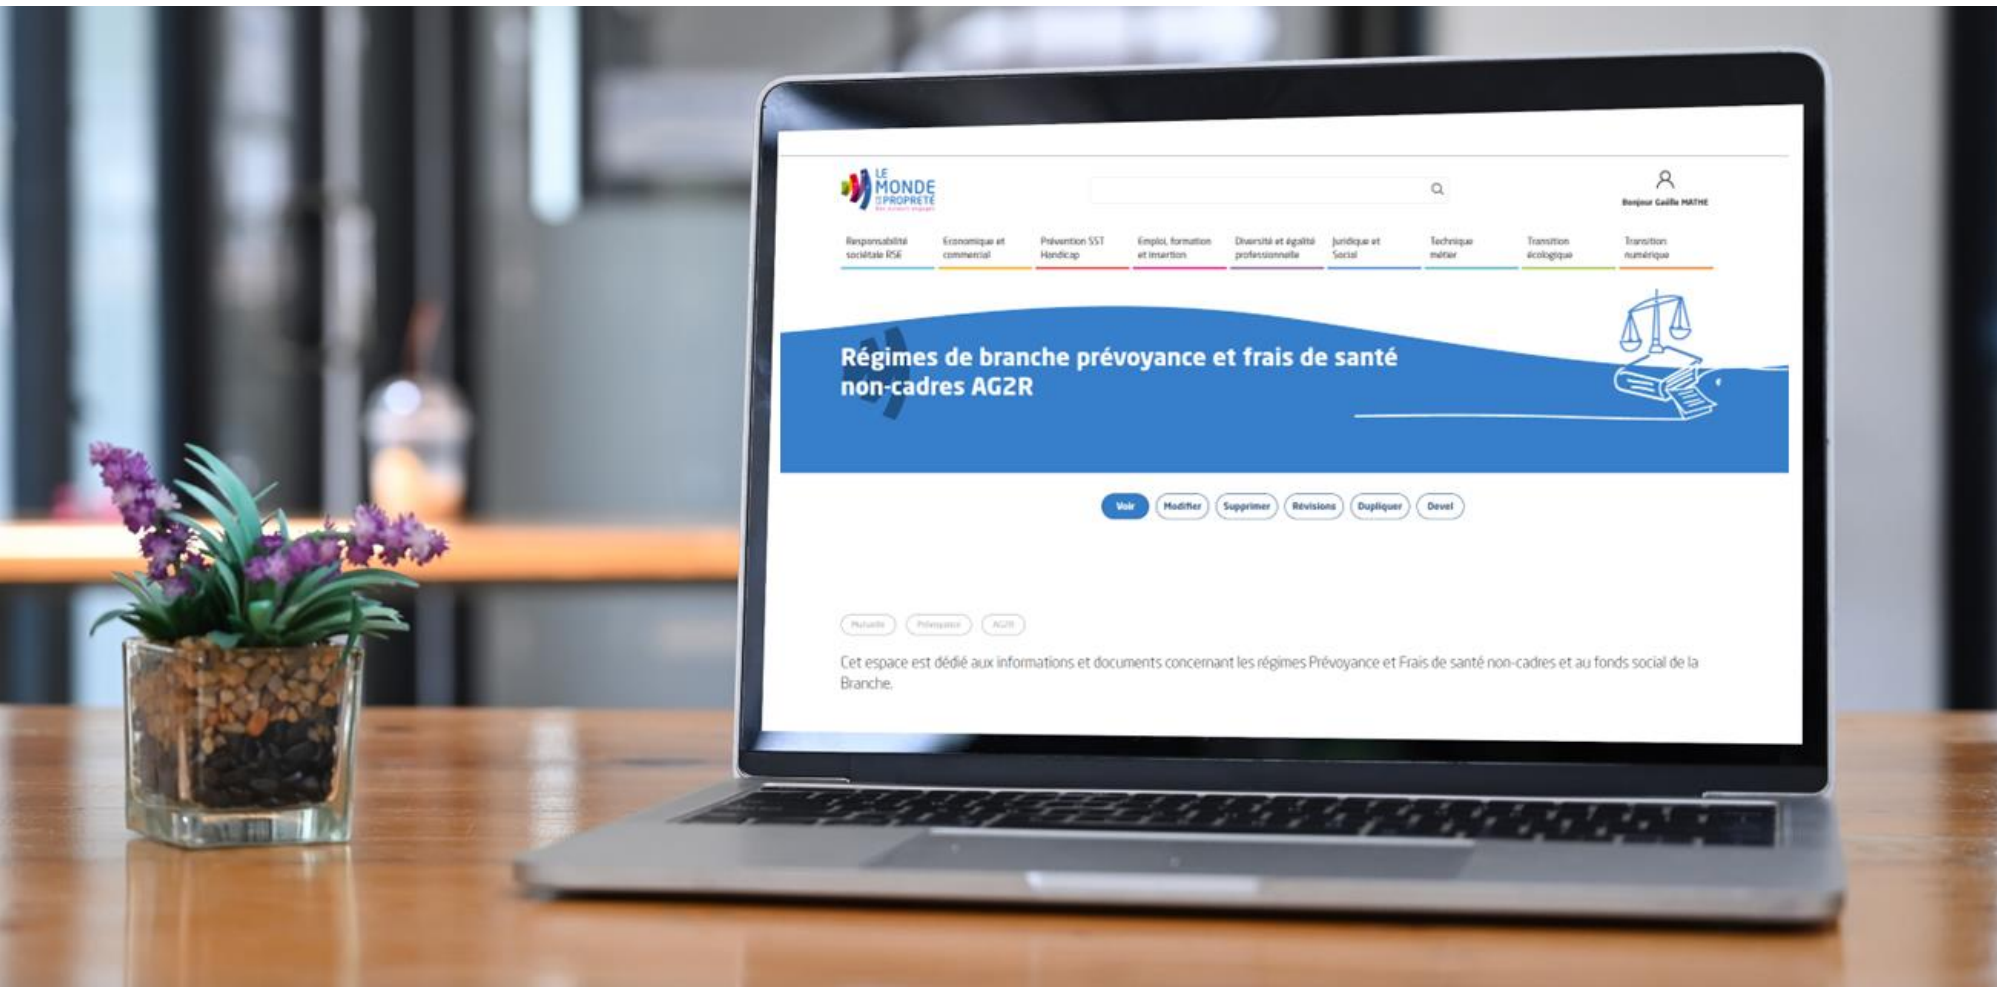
LE MONDE DE LA PROPRETÉ
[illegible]

Bonjour Gaëlle MATHE

Responsabilité sociétale RSE
Economique et commercial
Prévention SST Handicap
Emploi, formation et insertion
Diversité et égalité professionnelle
Juridique et Social
Technique métier
Transition écologique
Transition numérique

Régimes de branche prévoyance et frais de santé non-cadres AG2R

Voir
Modifier
Supprimer
Révisions
Dupliquer
Devel

Mutuelle
Prévoyance
AG2R

Cet espace est dédié aux informations et documents concernant les régimes Prévoyance et Frais de santé non-cadres et au fonds social de la Branche.